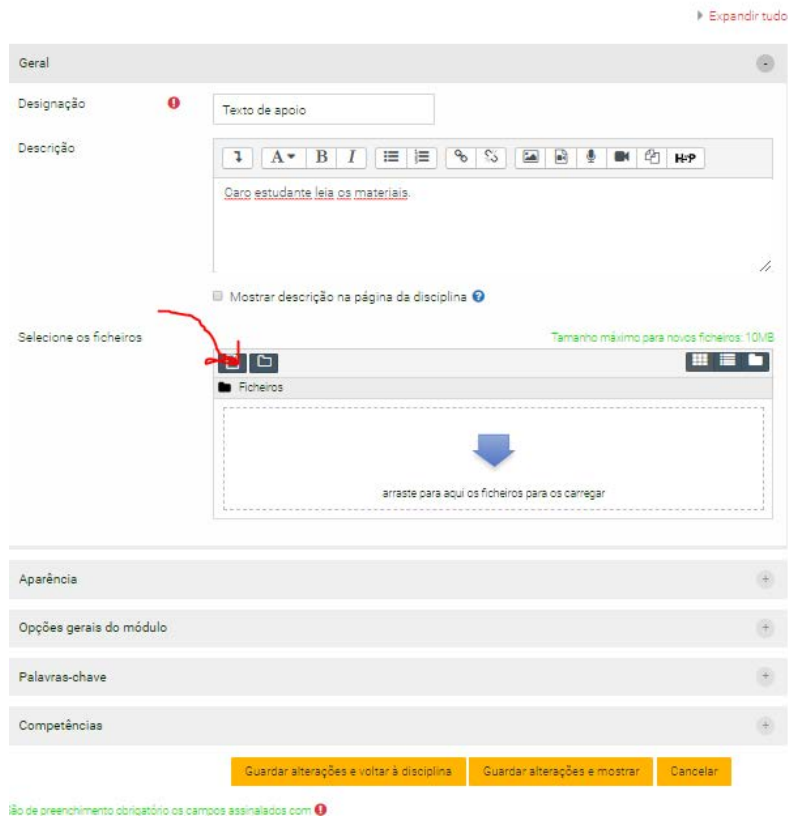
▸ Expandir tudo

Geral

Designação

Texto de apoio

Descrição

H-P

Caro estudante leia os materiais.

Mostrar descrição na página da disciplina

Selecione os ficheiros

Tamanho máximo para novos ficheiros: 10MB

Ficheiros

arraste para aqui os ficheiros para os carregar

Aparência

Opções gerais do módulo

Palavras-chave

Competências

Guardar alterações e voltar à disciplina

Guardar alterações e mostrar

Cancelar

ão de preenchimento obrigatório os campos assinalados com